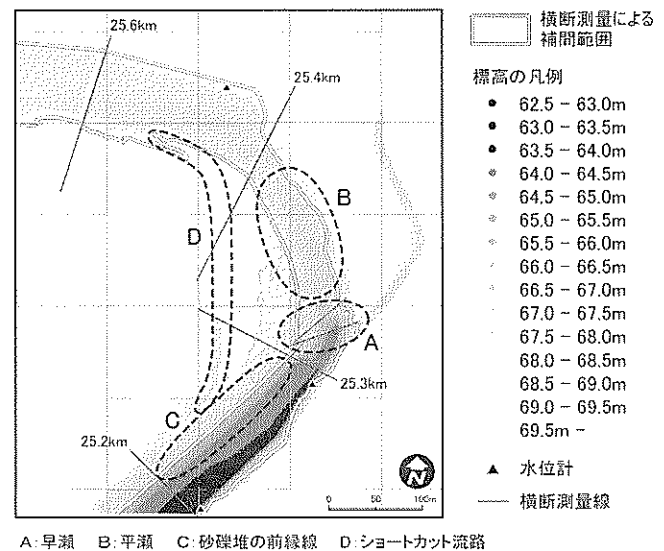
25.6km

25.4km

B

D

A

25.3km

C

25.2km

0 50 100m

横断測量による補間範囲

標高の凡例

62.5 − 63.0m
63.0 − 63.5m
63.5 − 64.0m
64.0 − 64.5m
64.5 − 65.0m
65.0 − 65.5m
65.5 − 66.0m
66.0 − 66.5m
66.5 − 67.0m
67.0 − 67.5m
67.5 − 68.0m
68.0 − 68.5m
68.5 − 69.0m
69.0 − 69.5m
69.5m −

▲ 水位計

横断測量線

A:早瀬 B:平瀬 C:砂礫堆の前縁線 D:ショートカット流路